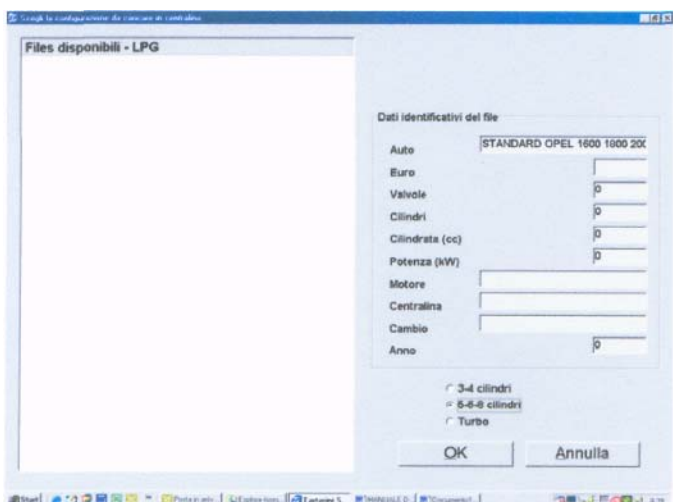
Scegli la configurazione da caricare in centralina

Files disponibili - LPG

Dati identificativi del file

Auto
STANDARD OPEL 1600 1000 20(

Euro

Valvole
0

Cilindri
0

Cilindrata (cc)
0

Potenza (kW)
0

Motore

Centralina

Cambio

Anno
0

3-4 cilindri
5-6-8 cilindri
Turbo

OK
Annulla

Start
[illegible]